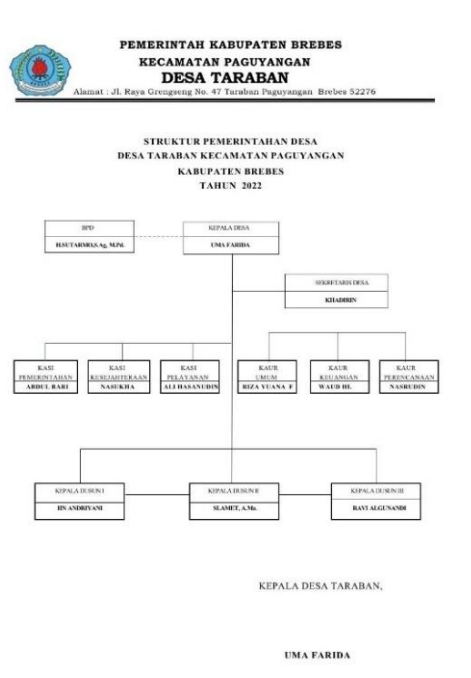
PEMERINTAH KABUPATEN BREBES
KECAMATAN PAGUYANGAN
DESA TARABAN
Alamat : Jl. Raya Grengseng No. 47 Taraban Paguyangan Brebes 52276

STRUKTUR PEMERINTAHAN DESA
DESA TARABAN KECAMATAN PAGUYANGAN
KABUPATEN BREBES
TAHUN 2022

BPD
H.SUTARMO,S.Ag, M.Pd.

KEPALA DESA
UMA FARIDA

SEKRETARIS DESA
KHADIRIN

KASI PEMERINTAHAN
ABDUL BARI

KASI KESEJAHTERAAN
NASUKHA

KASI PELAYANAN
ALI HASANUDIN

KAUR UMUM
RIZA YUANA F

KAUR KEUANGAN
WAUD HL

KAUR PERENCANAAN
NASRUDIN

KEPALA DUSUN I
IIN ANDRIYANI

KEPALA DUSUN II
SLAMET, A.Ma.

KEPALA DUSUN III
RAVI ALGUNANDI

KEPALA DESA TARABAN,

UMA FARIDA